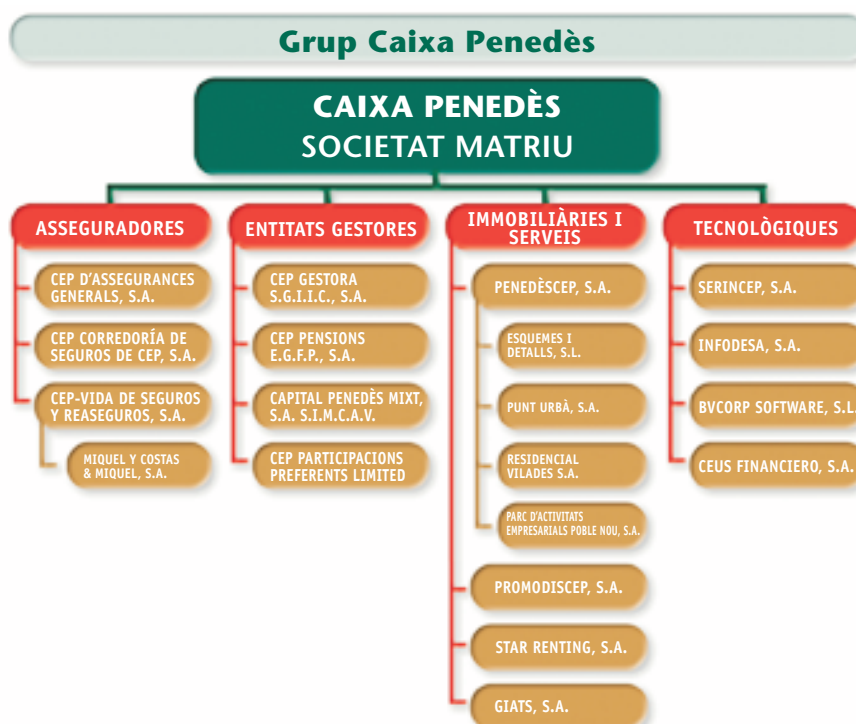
Grup Caixa Penedès

CAIXA PENEDÈS
SOCIETAT MATRIU

ASSEGURADORES

CEP D'ASSEGURANCES GENERALS, S.A.

CEP CORREDORÍA DE SEGUROS DE CEP, S.A.

CEP-VIDA DE SEGUROS Y REASEGUROS, S.A.

MIQUEL Y COSTAS & MIQUEL, S.A.

ENTITATS GESTORES

CEP GESTORA S.G.I.I.C., S.A.

CEP PENSIONS E.G.F.P., S.A.

CAPITAL PENEDÈS MIXT, S.A. S.I.M.C.A.V.

CEP PARTICIPACIONS PREFERENTS LIMITED

IMMOBILIÀRIES I SERVEIS

PENEDÈSCEP, S.A.

ESQUEMES I DETALLS, S.L.

PUNT URBÀ, S.A.

RESIDENCIAL VILADES S.A.

PARC D'ACTIVITATS EMPRESARIALS POBLE NOU, S.A.

PROMODISCEP, S.A.

STAR RENTING, S.A.

GIATS, S.A.

TECNOLÒGIQUES

SERINCEP, S.A.

INFODESA, S.A.

BVCORP SOFTWARE, S.L.

CEUS FINANCIERO, S.A.